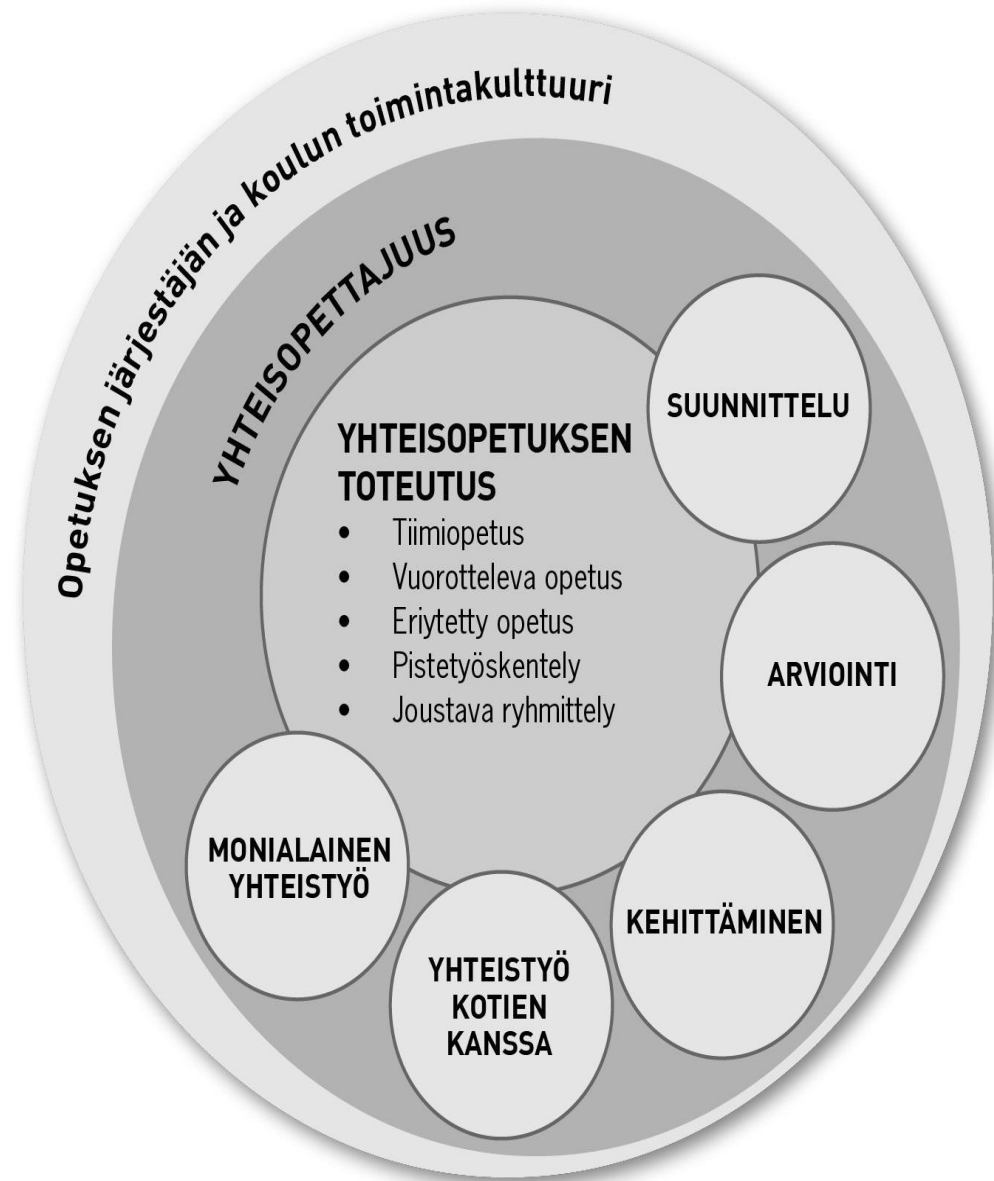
Opetuksen järjestäjän ja koulun toimintakulttuuri

YHTEISOPETTAJUUS

YHTEISOPETUKSEN TOTEUTUS
• Tiimiopetus
• Vuorotteleva opetus
• Eriytetty opetus
• Pistetyöskentely
• Joustava ryhmittely

SUUNNITTELU

ARVIOINTI

KEHITTÄMINEN

YHTEISTYÖ KOTIEN KANSSA

MONIALAINEN YHTEISTYÖ